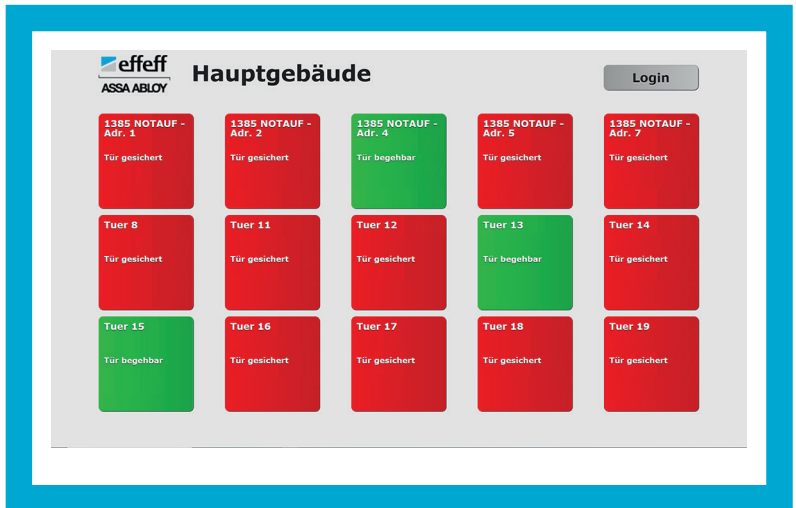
effeff
ASSA ABLOY

Hauptgebäude

Login

1385 NOTAUF - Adr. 1
Tür gesichert

1385 NOTAUF - Adr. 2
Tür gesichert

1385 NOTAUF - Adr. 4
Tür begehbar

1385 NOTAUF - Adr. 5
Tür gesichert

1385 NOTAUF - Adr. 7
Tür gesichert

Tuer 8
Tür gesichert

Tuer 11
Tür gesichert

Tuer 12
Tür gesichert

Tuer 13
Tür begehbar

Tuer 14
Tür gesichert

Tuer 15
Tür begehbar

Tuer 16
Tür gesichert

Tuer 17
Tür gesichert

Tuer 18
Tür gesichert

Tuer 19
Tür gesichert